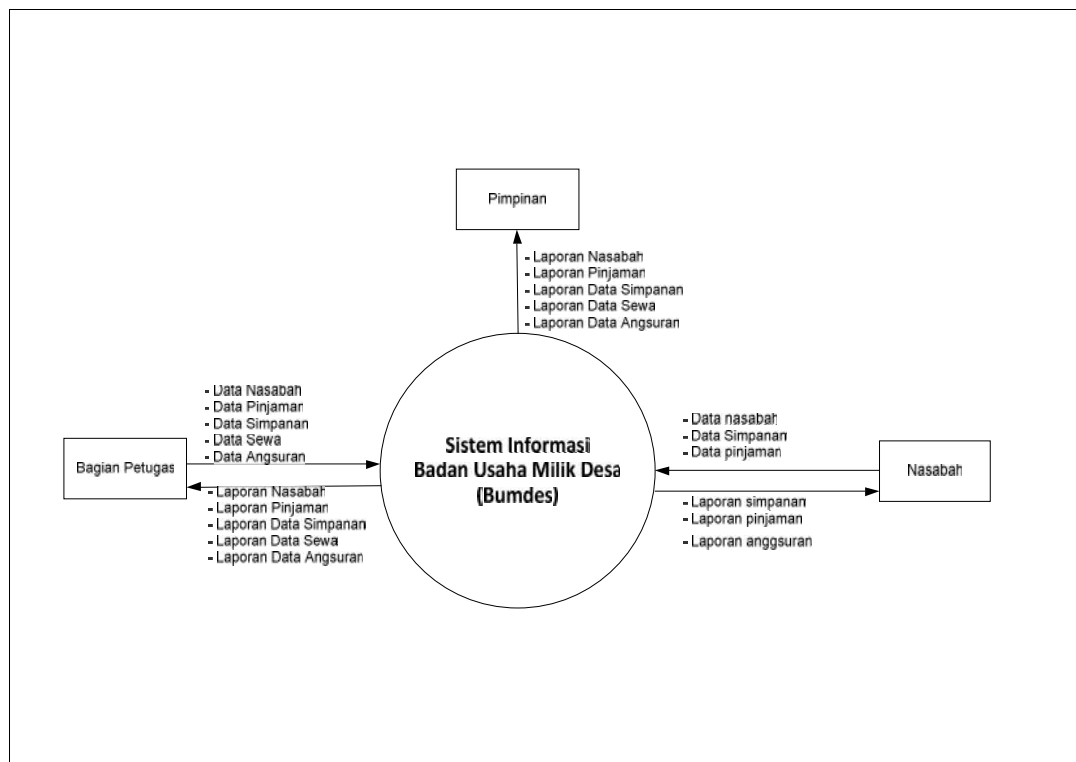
Pimpinan

- Laporan Nasabah
- Laporan Pinjaman
- Laporan Data Simpanan
- Laporan Data Sewa
- Laporan Data Angsuran

- Data Nasabah
- Data Pinjaman
- Data Simpanan
- Data Sewa
- Data Angsuran

Bagian Petugas

- Laporan Nasabah
- Laporan Pinjaman
- Laporan Data Simpanan
- Laporan Data Sewa
- Laporan Data Angsuran

Sistem Informasi Badan Usaha Milik Desa (Bumdes)

- Data nasabah
- Data Simpanan
- Data pinjaman

Nasabah

- Laporan simpanan
- Laporan pinjaman
- Laporan anggsuran